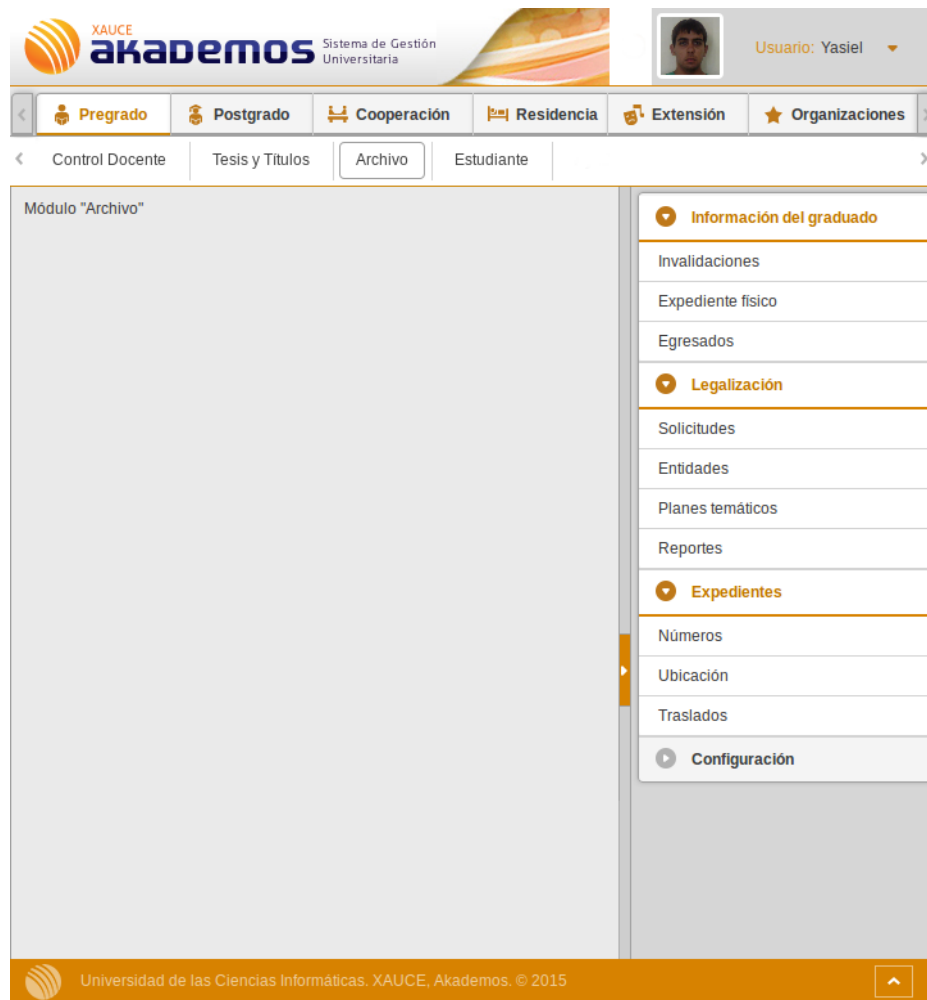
XAUCE
akademos Sistema de Gestión Universitaria

Usuario: Yasiel

Pregrado | Postgrado | Cooperación | Residencia | Extensión | Organizaciones

Control Docente | Tesis y Títulos | Archivo | Estudiante

Módulo "Archivo"

Información del graduado
Invalidaciones
Expediente físico
Egresados
Legalización
Solicitudes
Entidades
Planes temáticos
Reportes
Expedientes
Números
Ubicación
Traslados
Configuración

Universidad de las Ciencias Informáticas. XAUCE, Akademos. © 2015